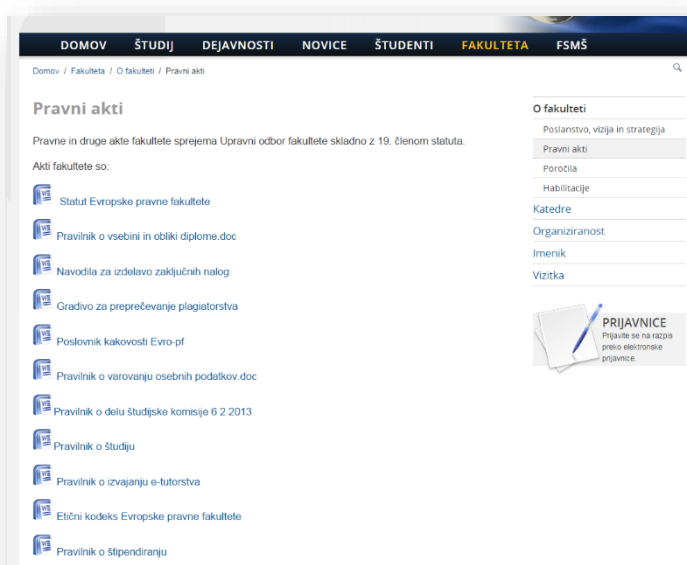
DOMOV ŠTUDIJ DEJAVNOSTI NOVICE ŠTUDENTI FAKULTETA FSMŠ

Domov / Fakulteta / O fakulteti / Pravni akti

Pravni akti

Pravne in druge akte fakultete sprejema Upravni odbor fakultete skladno z 19. členom statuta.

Akti fakultete so:

Statut Evropske pravne fakultete

Pravilnik o vsebini in obliki diplome.doc

Navodila za izdelavo zaključnih nalog

Gradivo za preprečevanje plagiatorstva

Poslovnik kakovosti Evro-pf

Pravilnik o varovanju osebnih podatkov.doc

Pravilnik o delu študijske komisije 6 2 2013

Pravilnik o študiju

Pravilnik o izvajanju e-tutorstva

Etični kodeks Evropske pravne fakultete

Pravilnik o štipendiranju

O fakulteti
Poslanstvo, vizija in strategija
Pravni akti
Poročila
Habilitacije
Katedre
Organiziranost
Imenik
Vizitka

PRIJAVNICE
Prijavite se na razpis preko elektronske prijavnice.